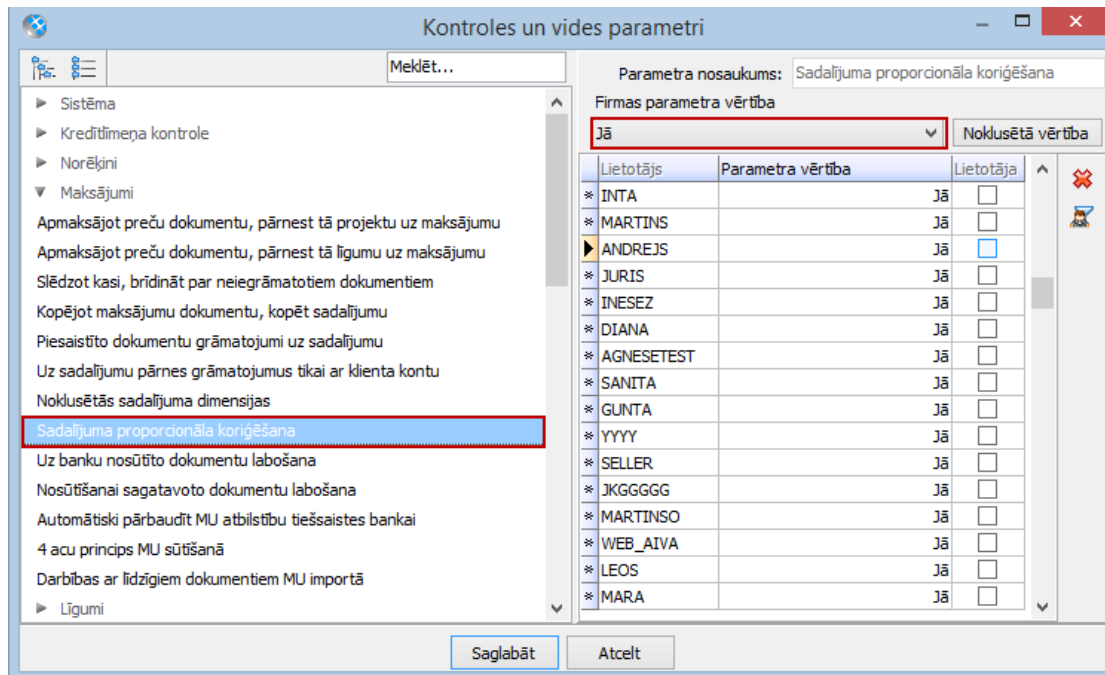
Kontroles un vides parametri

Meklēt...

Sistēma
Kredītlimeņa kontrole
Norēķini
Maksājumi
Apmaksājot preču dokumentu, pārnest tā projektu uz maksājumu
Apmaksājot preču dokumentu, pārnest tā līgumu uz maksājumu
Slēdzot kasi, brīdināt par neiegrāmatotiem dokumentiem
Kopējot maksājumu dokumentu, kopēt sadalījumu
Piesaistīto dokumentu grāmatojumi uz sadalījumu
Uz sadalījumu pārnes grāmatojumus tikai ar klienta kontu
Noklusētās sadalījuma dimensijas
Sadalījuma proporcionāla koriģēšana
Uz banku nosūtīto dokumentu labošana
Nosūtīšanai sagatavoto dokumentu labošana
Automātiski pārbaudīt MU atbilstību tiešsaistes bankai
4 acu princips MU sūtīšanā
Darbības ar līdzīgiem dokumentiem MU importā
Līgumi

Parametra nosaukums: Sadalījuma proporcionāla koriģēšana
Firmas parametra vērtība
Jā
Noklusētā vērtība

| Lietotājs | Parametra vērtība | Lietotāja |
|---|---|---|
| INTA | Jā | |
| MARTINS | Jā | |
| ANDREJS | Jā | |
| JURIS | Jā | |
| INESEZ | Jā | |
| DIANA | Jā | |
| AGNESETEST | Jā | |
| SANITA | Jā | |
| GUNTA | Jā | |
| YYYY | Jā | |
| SELLER | Jā | |
| JKGGGGG | Jā | |
| MARTINSO | Jā | |
| WEB_AIVA | Jā | |
| LEOS | Jā | |
| MARA | Jā | |

Saglabāt
Atcelt